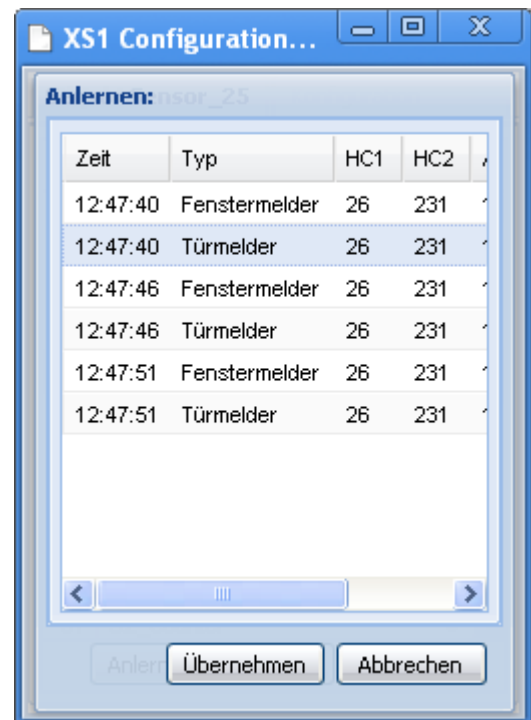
XS1 Configuration...

Anlernen: nsor_25

| Zeit | Typ | HC1 | HC2 | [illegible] |
|---|---|---|---|---|
| 12:47:40 | Fenstermelder | 26 | 231 | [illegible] |
| 12:47:40 | Türmelder | 26 | 231 | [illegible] |
| 12:47:46 | Fenstermelder | 26 | 231 | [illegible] |
| 12:47:46 | Türmelder | 26 | 231 | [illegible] |
| 12:47:51 | Fenstermelder | 26 | 231 | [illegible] |
| 12:47:51 | Türmelder | 26 | 231 | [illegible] |

Anlern Übernehmen Abbrechen